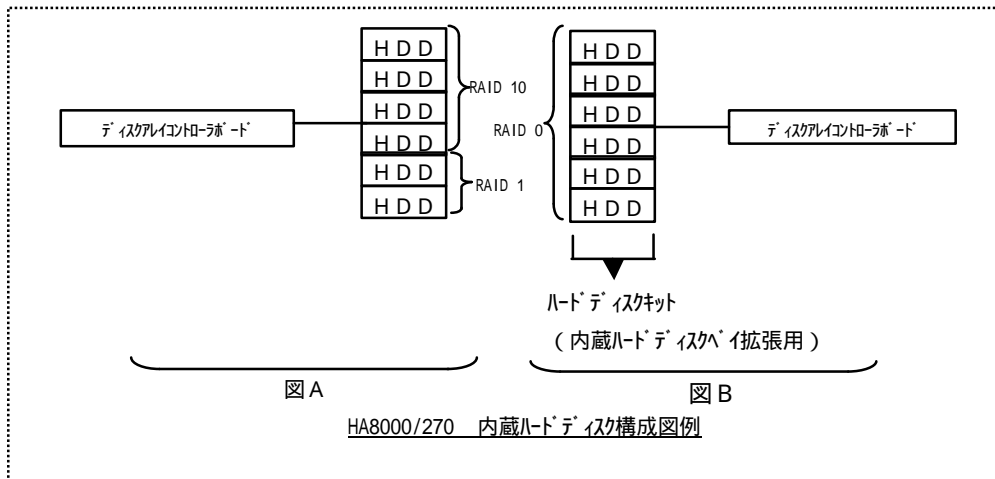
ディスクアレイコントローラボード

HDD
HDD
HDD
HDD
HDD
HDD

RAID 10
RAID 1

図A

RAID 0

HDD
HDD
HDD
HDD
HDD
HDD
HDD

ディスクアレイコントローラボード

ハードディスクキット
（内蔵ハードディスクベイ拡張用）

図B

HA8000/270　内蔵ハードディスク構成図例